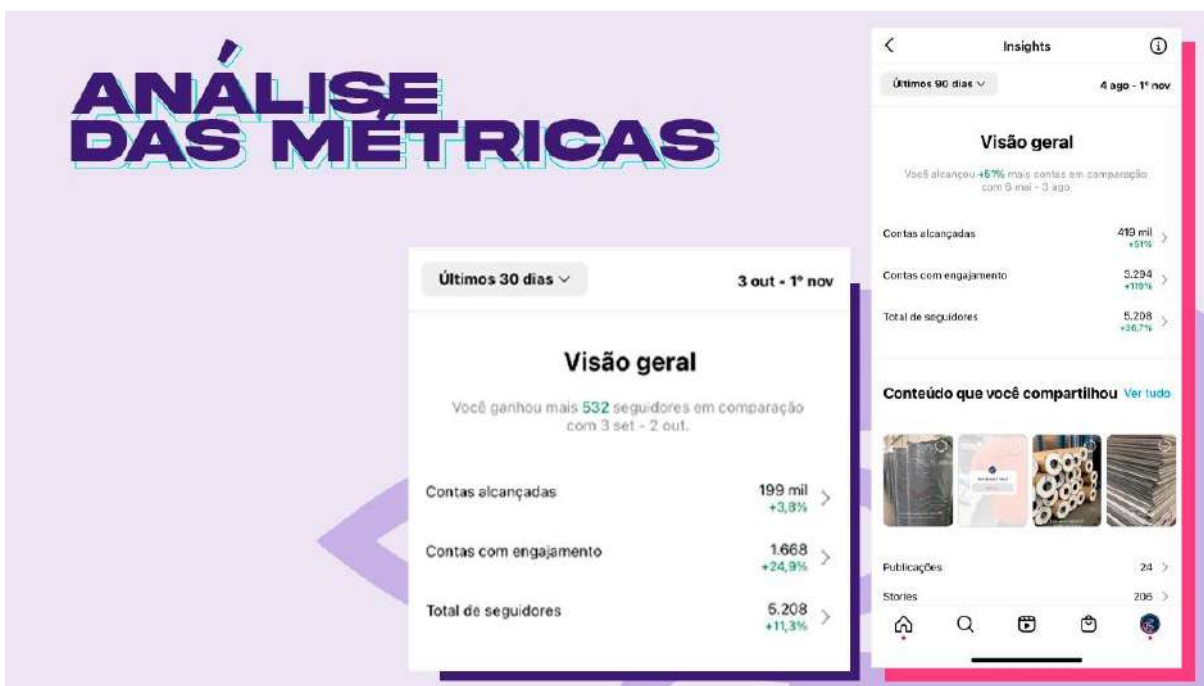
ANÁLISE DAS MÉTRICAS

Últimos 30 dias ∨

3 out - 1º nov

Visão geral

Você ganhou mais 532 seguidores em comparação com 3 set - 2 out.

Contas alcançadas 199 mil +3,8%

Contas com engajamento 1.668 +24,9%

Total de seguidores 5.208 +11,3%

Insights

Últimos 90 dias ∨

4 ago - 1º nov

Visão geral

Você alcançou +51% mais contas em comparação com 6 mai - 3 ago.

Contas alcançadas 419 mil +51%

Contas com engajamento 3.294 +119%

Total de seguidores 5.208 +36,7%

Conteúdo que você compartilhou Ver tudo

Publicações 24

Stories 206